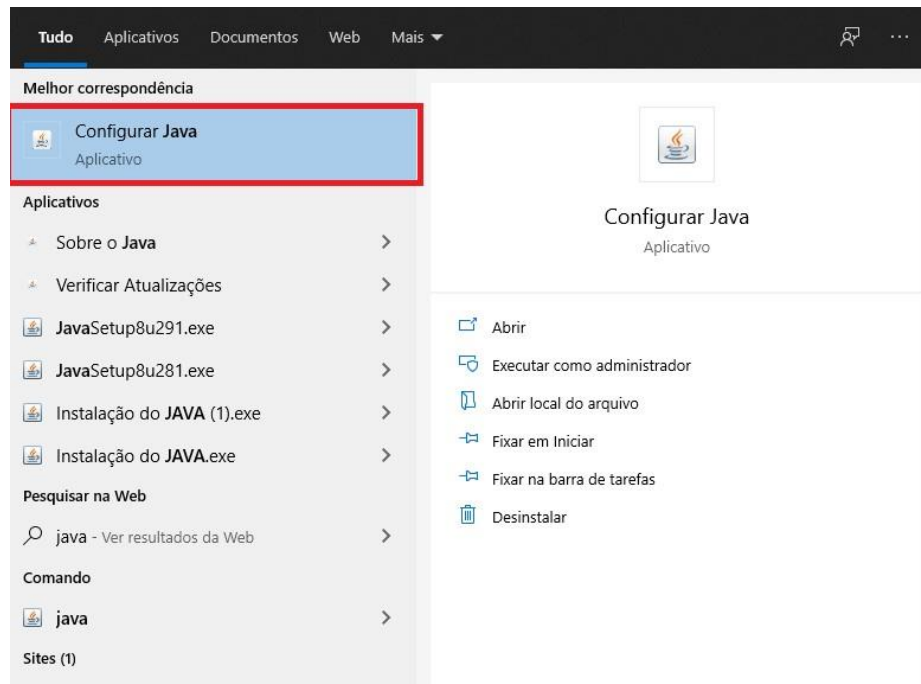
Tudo Aplicativos Documentos Web Mais ▾

Melhor correspondência

Configurar Java
Aplicativo

Aplicativos

Sobre o Java

Verificar Atualizações

JavaSetup8u291.exe

JavaSetup8u281.exe

Instalação do JAVA (1).exe

Instalação do JAVA.exe

Pesquisar na Web

java - Ver resultados da Web

Comando

java

Sites (1)

Configurar Java
Aplicativo

Abrir

Executar como administrador

Abrir local do arquivo

Fixar em Iniciar

Fixar na barra de tarefas

Desinstalar